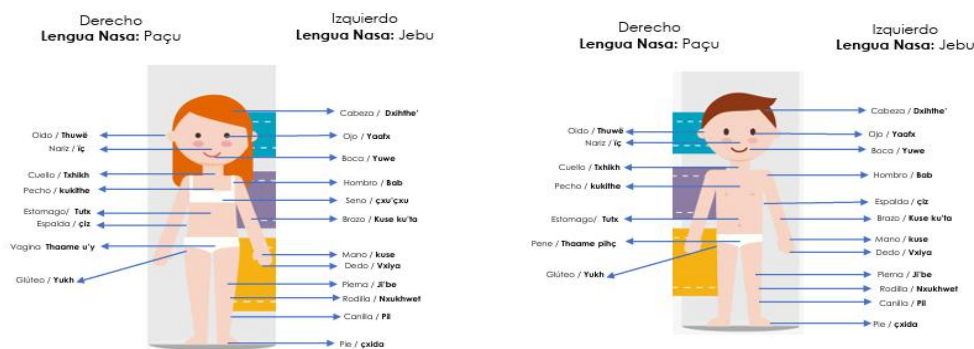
Derecho
**Lengua Nasa:** Paçu

Izquierdo
**Lengua Nasa:** Jebu

Oido / **Thuwë**
Nariz / **iç**
Cuello / **Txhikh**
Pecho / **kukithe**
Estomago/ **Tutx**
Espalda / **çiz**
Vagina **Thaame u'y**
Glúteo / **Yukh**

Cabeza / **Dxihthe'**
Ojo / **Yaafx**
Boca / **Yuwe**
Hombro / **Bab**
Seno / **çxu'çxu**
Brazo / **Kuse ku'ta**
Mano / **kuse**
Dedo / **Vxiya**
Pierna / **Ji'be**
Rodilla / **Nxukhwet**
Canilla / **Pil**
Pie / **çxida**

Derecho
**Lengua Nasa:** Paçu

Izquierdo
**Lengua Nasa:** Jebu

Oido / **Thuwë**
Nariz / **iç**
Cuello / **Txhikh**
Pecho / **kukithe**
Estomago/ **Tutx**
Pene / **Thaame pihç**
Glúteo / **Yukh**

Cabeza / **Dxihthe'**
Ojo / **Yaafx**
Boca / **Yuwe**
Hombro / **Bab**
Espalda / **çiz**
Brazo / **Kuse ku'ta**
Mano / **kuse**
Dedo / **Vxiya**
Pierna / **Ji'be**
Rodilla / **Nxukhwet**
Canilla / **Pil**
Pie / **çxida**